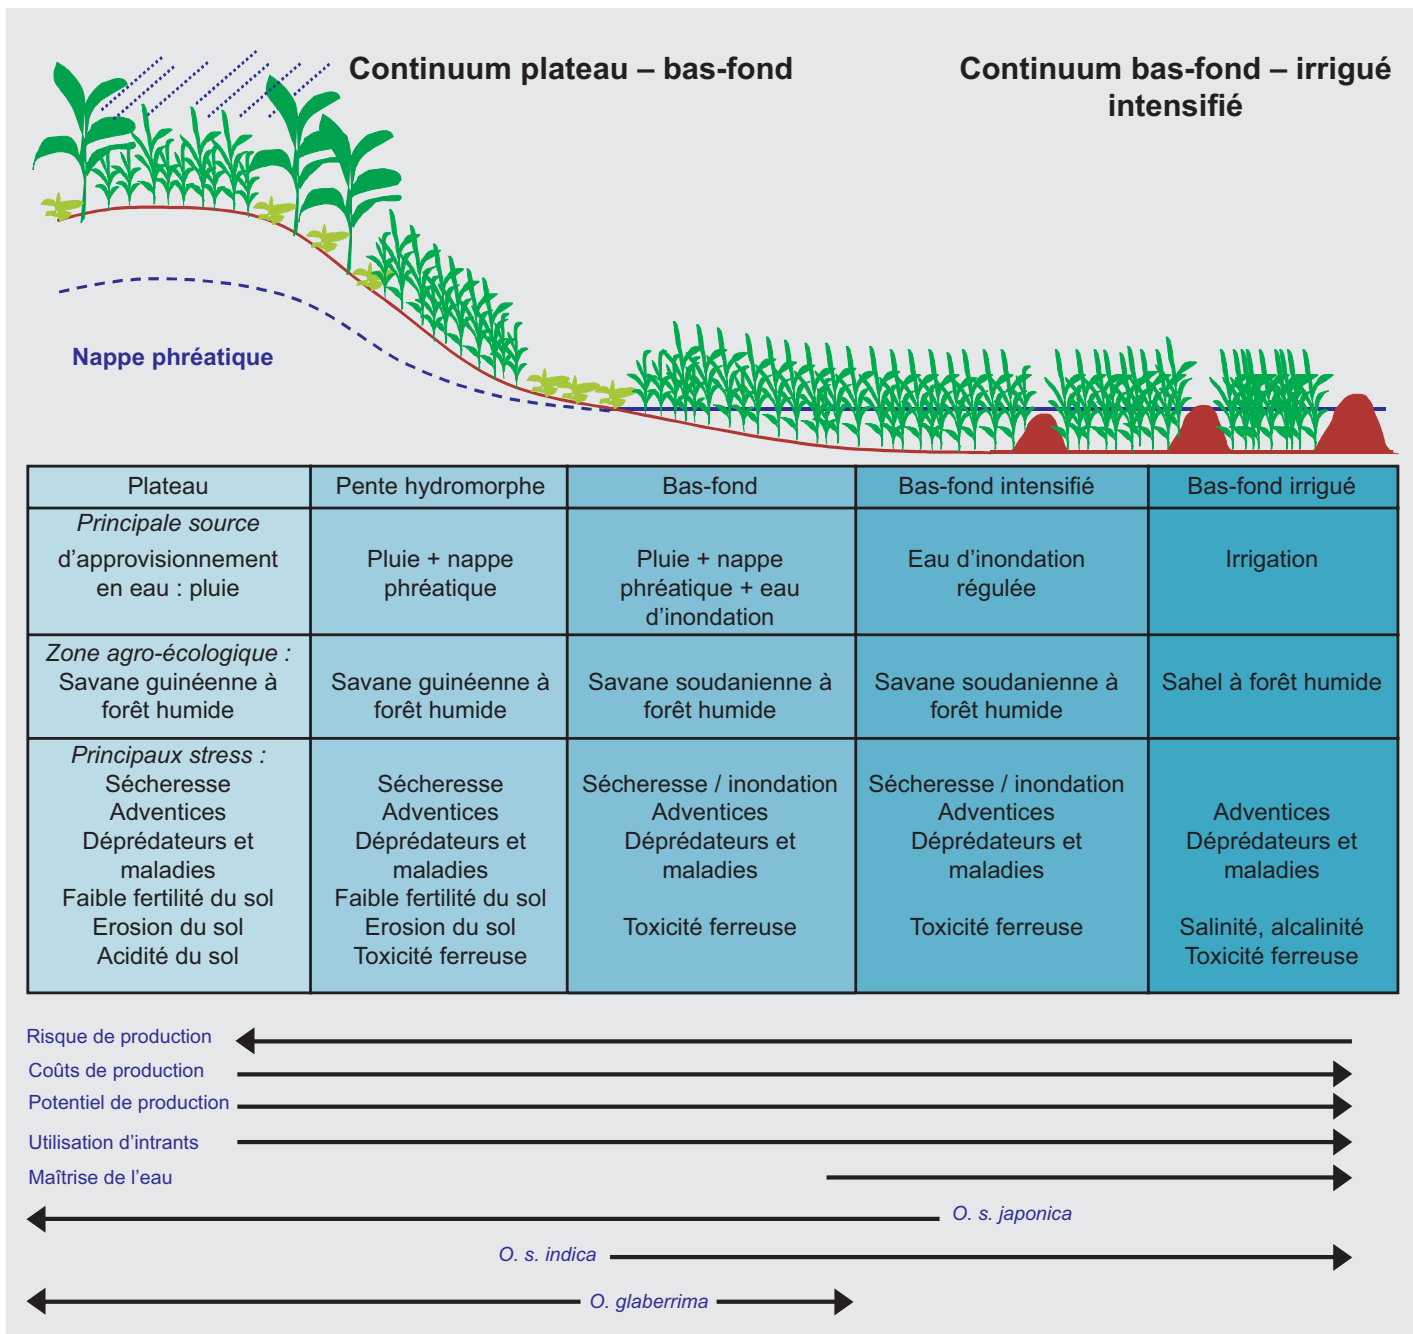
Continuum plateau – bas-fond

Continuum bas-fond – irrigué intensifié

Nappe phréatique

| Plateau | Pente hydromorphe | Bas-fond | Bas-fond intensifié | Bas-fond irrigué |
|---|---|---|---|---|
| *Principale source* d'approvisionnement en eau : pluie | Pluie + nappe phréatique | Pluie + nappe phréatique + eau d'inondation | Eau d'inondation régulée | Irrigation |
| *Zone agro-écologique :* Savane guinéenne à forêt humide | Savane guinéenne à forêt humide | Savane soudanienne à forêt humide | Savane soudanienne à forêt humide | Sahel à forêt humide |
| *Principaux stress :* Sécheresse Adventices Déprédateurs et maladies Faible fertilité du sol Erosion du sol Acidité du sol | Sécheresse Adventices Déprédateurs et maladies Faible fertilité du sol Erosion du sol Toxicité ferreuse | Sécheresse / inondation Adventices Déprédateurs et maladies Toxicité ferreuse | Sécheresse / inondation Adventices Déprédateurs et maladies Toxicité ferreuse | Adventices Déprédateurs et maladies Salinité, alcalinité Toxicité ferreuse |

Risque de production
Coûts de production
Potentiel de production
Utilisation d'intrants
Maîtrise de l'eau
*O. s. japonica*
*O. s. indica*
*O. glaberrima*